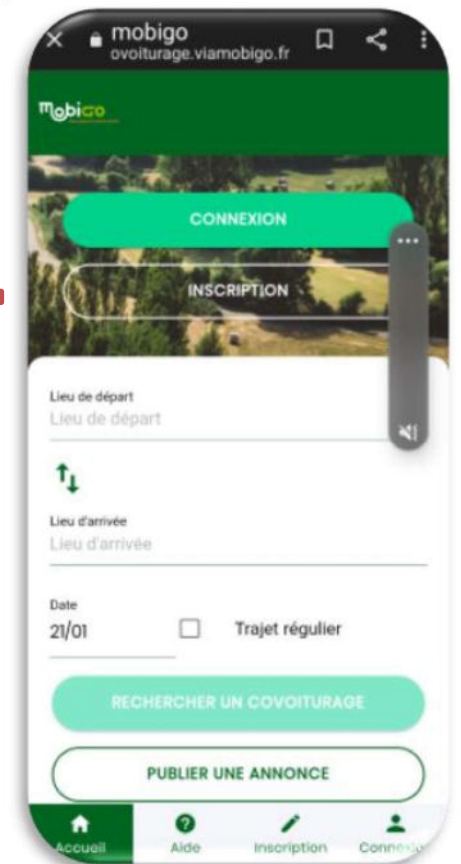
mobigo
ovoiturage.viamobigo.fr

mobigo

CONNEXION

INSCRIPTION

Lieu de départ
Lieu de départ

Lieu d'arrivée
Lieu d'arrivée

Date
21/01

Trajet régulier

RECHERCHER UN COVOITURAGE

PUBLIER UNE ANNONCE

Accueil
Aide
Inscription
Connexion